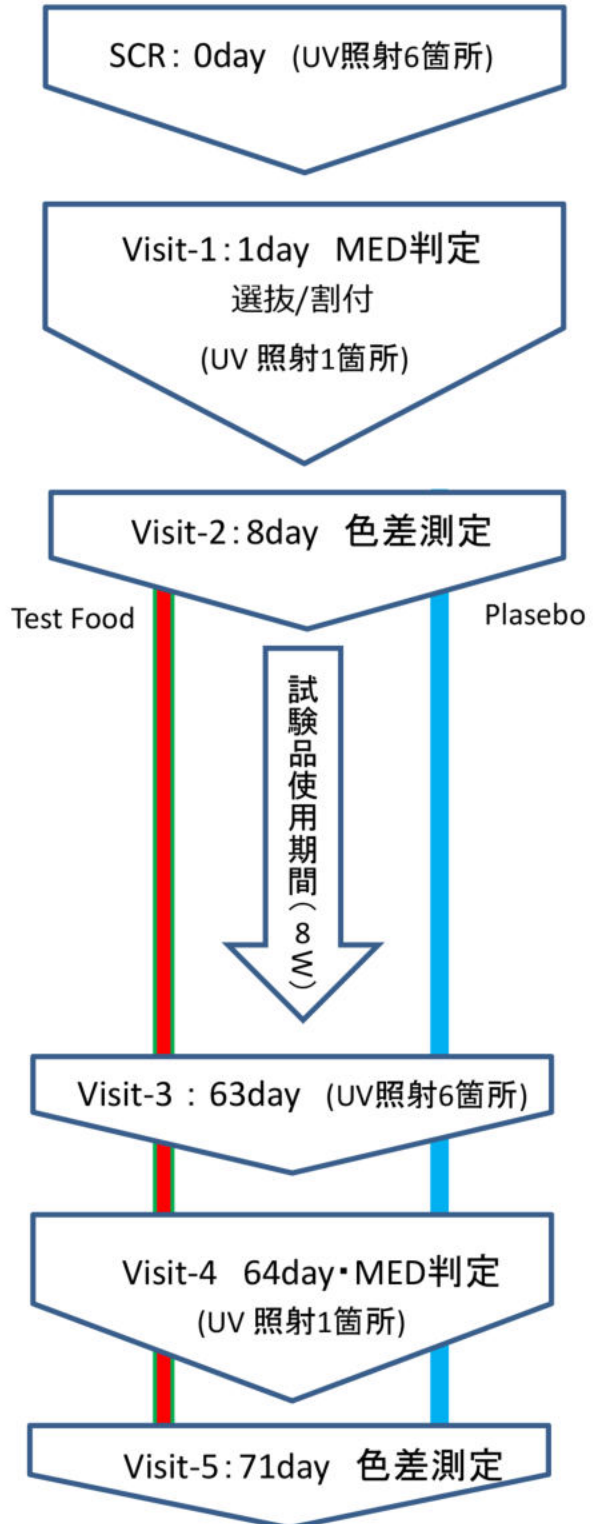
SCR：0day (UV照射6箇所)

Visit-1：1day MED判定
選抜/割付
(UV 照射1箇所)

Visit-2：8day 色差測定

Test Food

Plasebo

試験品使用期間（８W）

Visit-3 ：63day (UV照射6箇所)

Visit-4 64day・MED判定
(UV 照射1箇所)

Visit-5：71day 色差測定